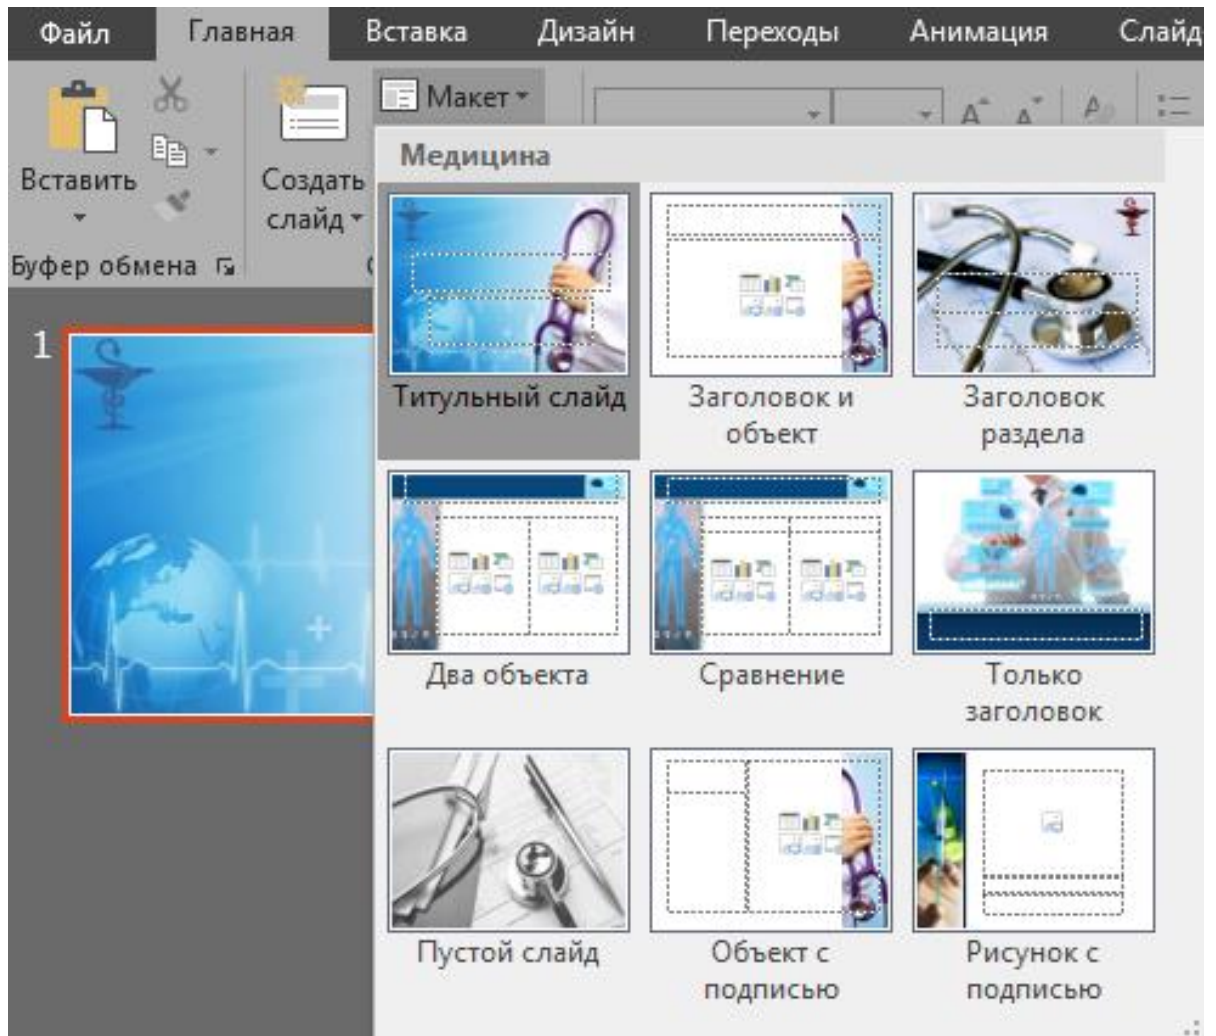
Файл Главная Вставка Дизайн Переходы Анимация Слайд

Вставить

Создать слайд

Макет

Буфер обмена

1

Медицина

Титульный слайд

Заголовок и объект

Заголовок раздела

Два объекта

Сравнение

Только заголовок

Пустой слайд

Объект с подписью

Рисунок с подписью